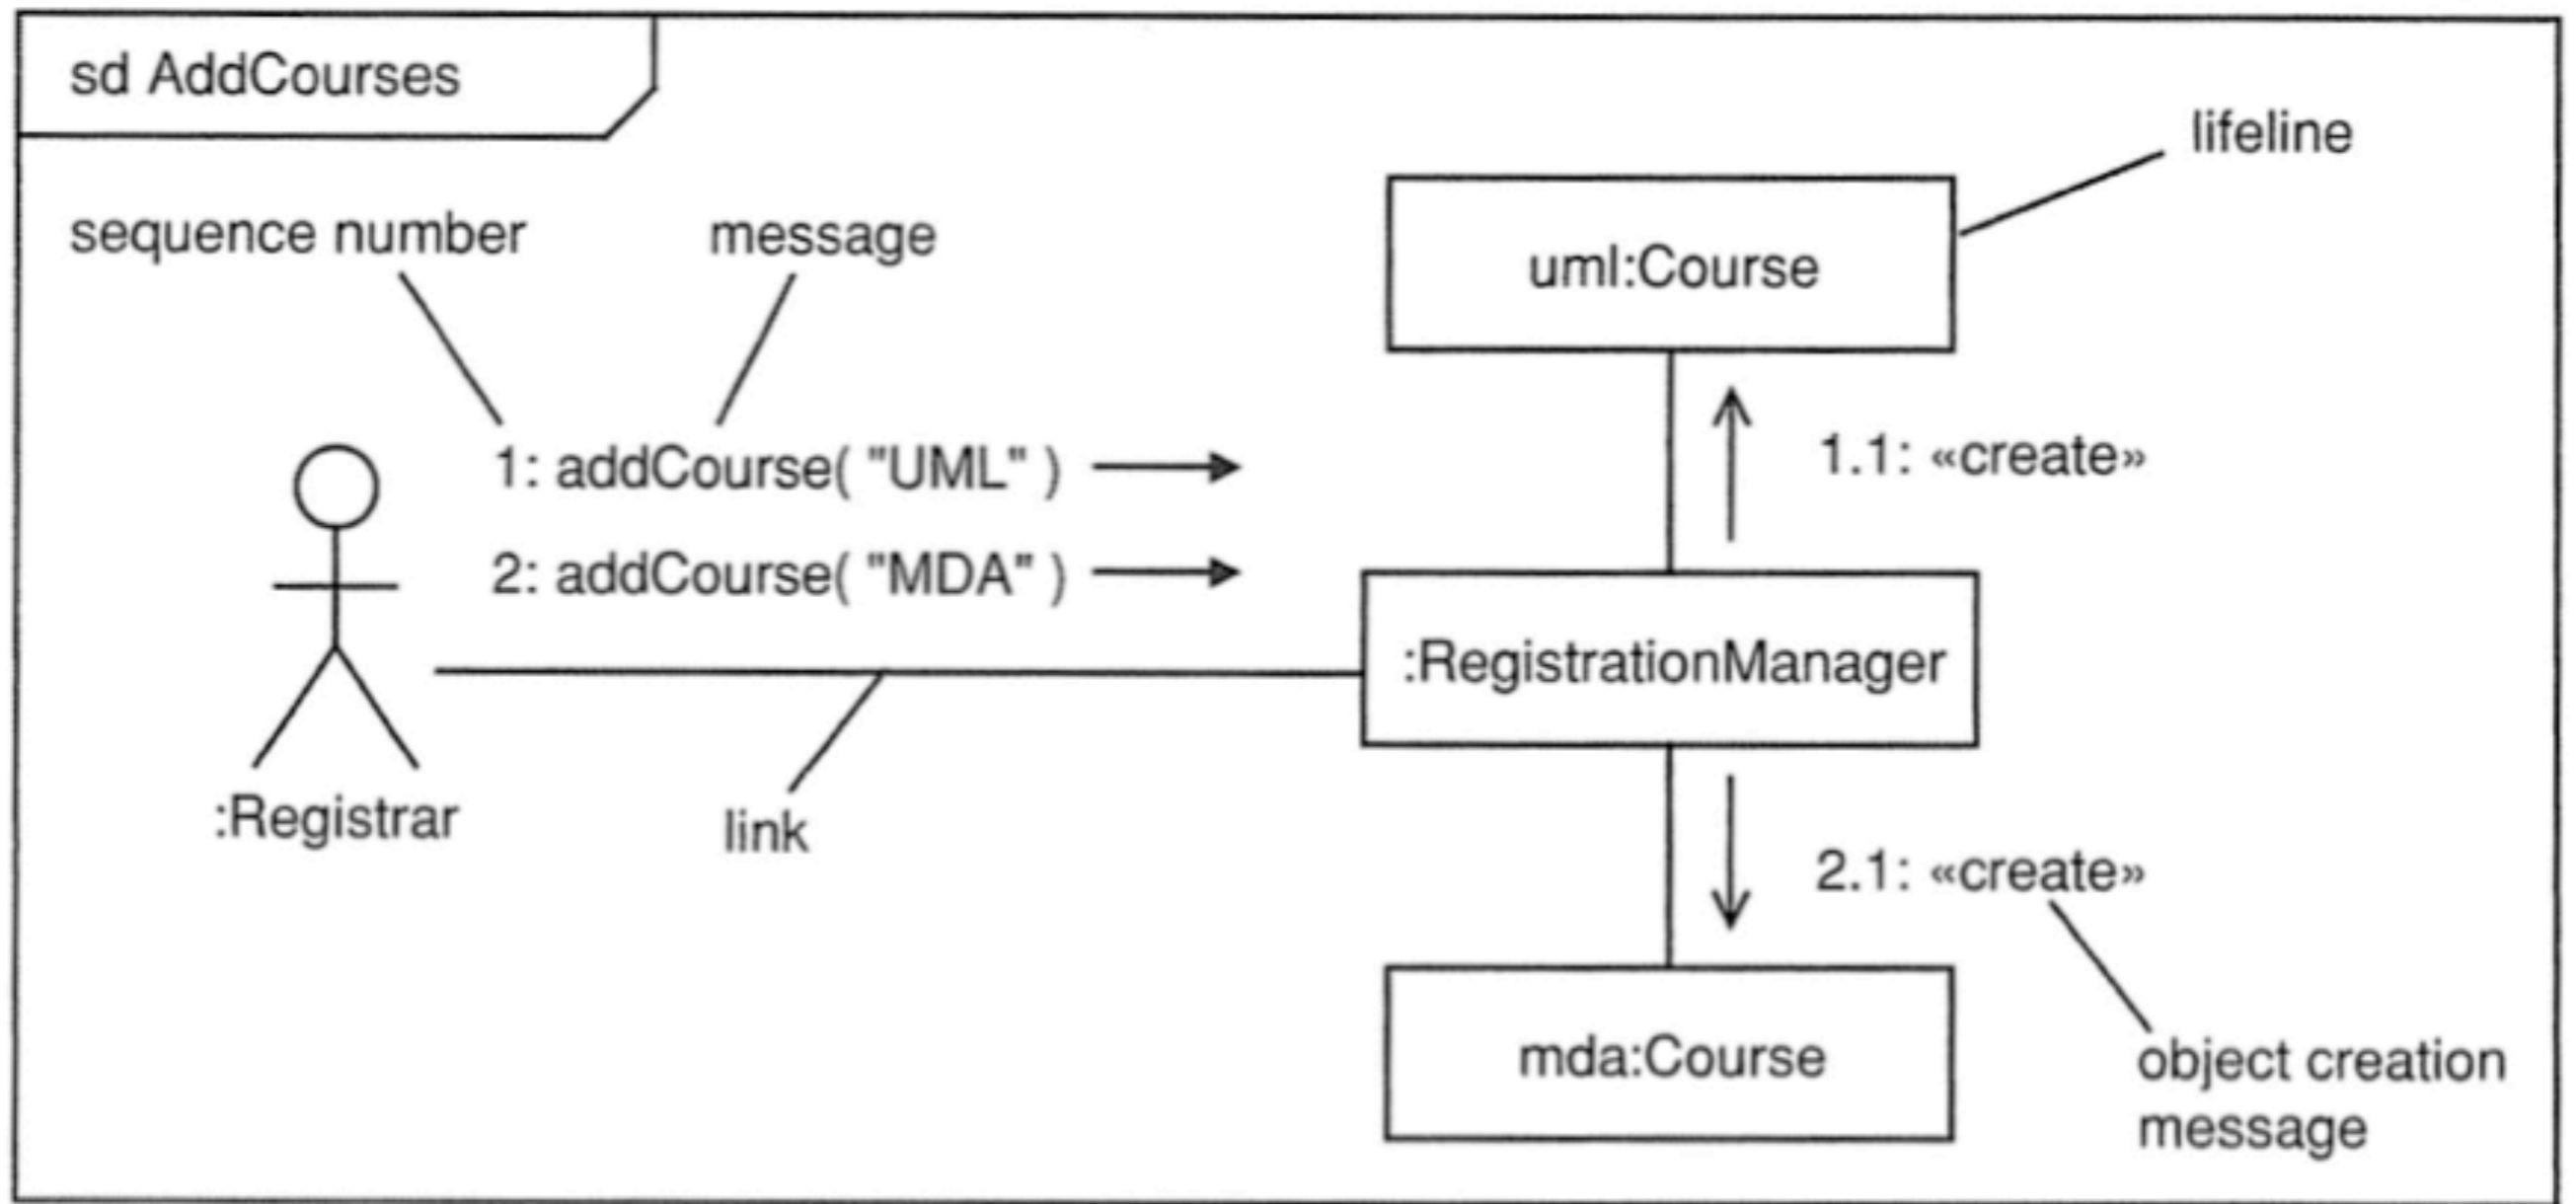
sd AddCourses

lifeline

sequence number

message

uml:Course

1.1: «create»

1: addCourse( "UML" )

2: addCourse( "MDA" )

:RegistrationManager

:Registrar

link

2.1: «create»

mda:Course

object creation message